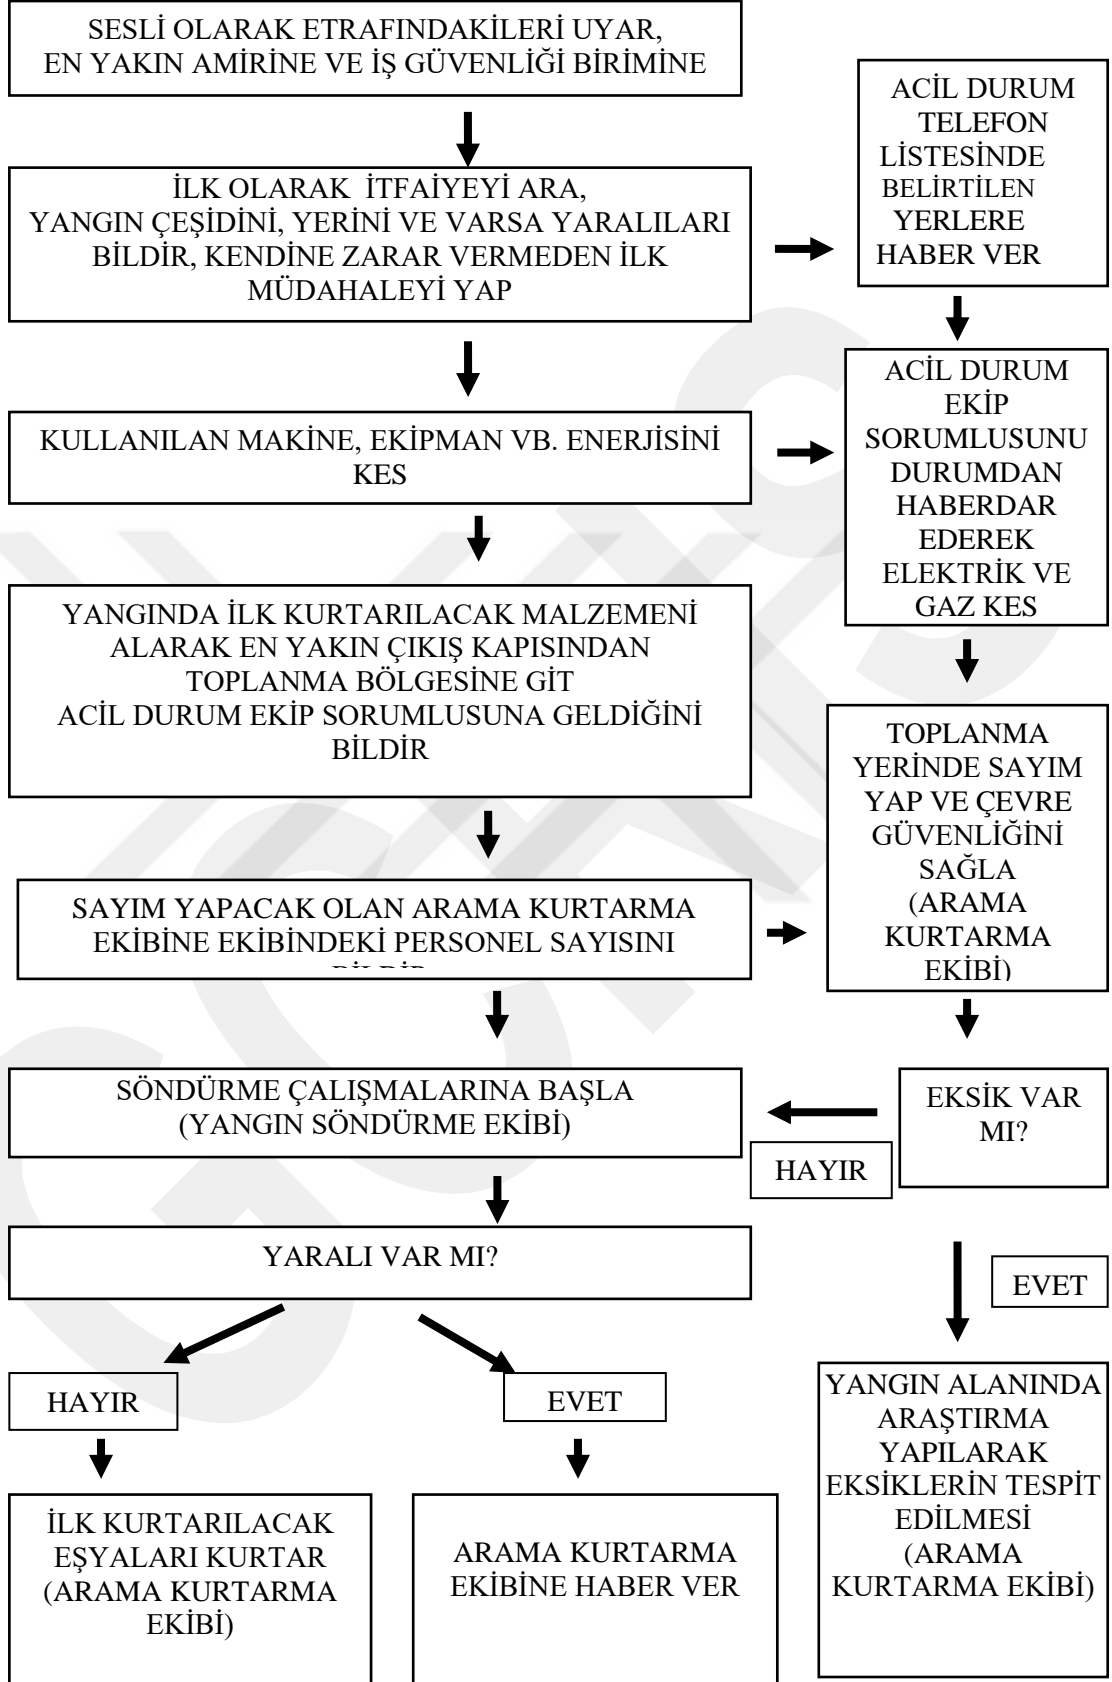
SESLİ OLARAK ETRAFINDAKİLERİ UYAR, EN YAKIN AMİRİNE VE İŞ GÜVENLİĞİ BİRİMİNE

İLK OLARAK İTFAİYEYİ ARA, YANGIN ÇEŞİDİNİ, YERİNİ VE VARSA YARALILARI BİLDİR, KENDİNE ZARAR VERMEDEN İLK MÜDAHALEYİ YAP

ACİL DURUM TELEFON LİSTESİNDE BELİRTİLEN YERLERE HABER VER

KULLANILAN MAKİNE, EKİPMAN VB. ENERJİSİNİ KES

ACİL DURUM EKİP SORUMLUSUNU DURUMDAN HABERDAR EDEREK ELEKTRİK VE GAZ KES

YANGINDA İLK KURTARILACAK MALZEMENİ ALARAK EN YAKIN ÇIKIŞ KAPISINDAN TOPLANMA BÖLGESİNE GİT
ACİL DURUM EKİP SORUMLUSUNA GELDİĞİNİ BİLDİR

TOPLANMA YERİNDE SAYIM YAP VE ÇEVRE GÜVENLİĞİNİ SAĞLA (ARAMA KURTARMA EKİBİ)

SAYIM YAPACAK OLAN ARAMA KURTARMA EKİBİNE EKİBİNDEKİ PERSONEL SAYISINI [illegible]

SÖNDÜRME ÇALIŞMALARINA BAŞLA (YANGIN SÖNDÜRME EKİBİ)

EKSİK VAR MI?

HAYIR

YARALI VAR MI?

EVET

HAYIR

EVET

YANGIN ALANINDA ARAŞTIRMA YAPILARAK EKSİKLERİN TESPİT EDİLMESİ (ARAMA KURTARMA EKİBİ)

İLK KURTARILACAK EŞYALARI KURTAR (ARAMA KURTARMA EKİBİ)

ARAMA KURTARMA EKİBİNE HABER VER